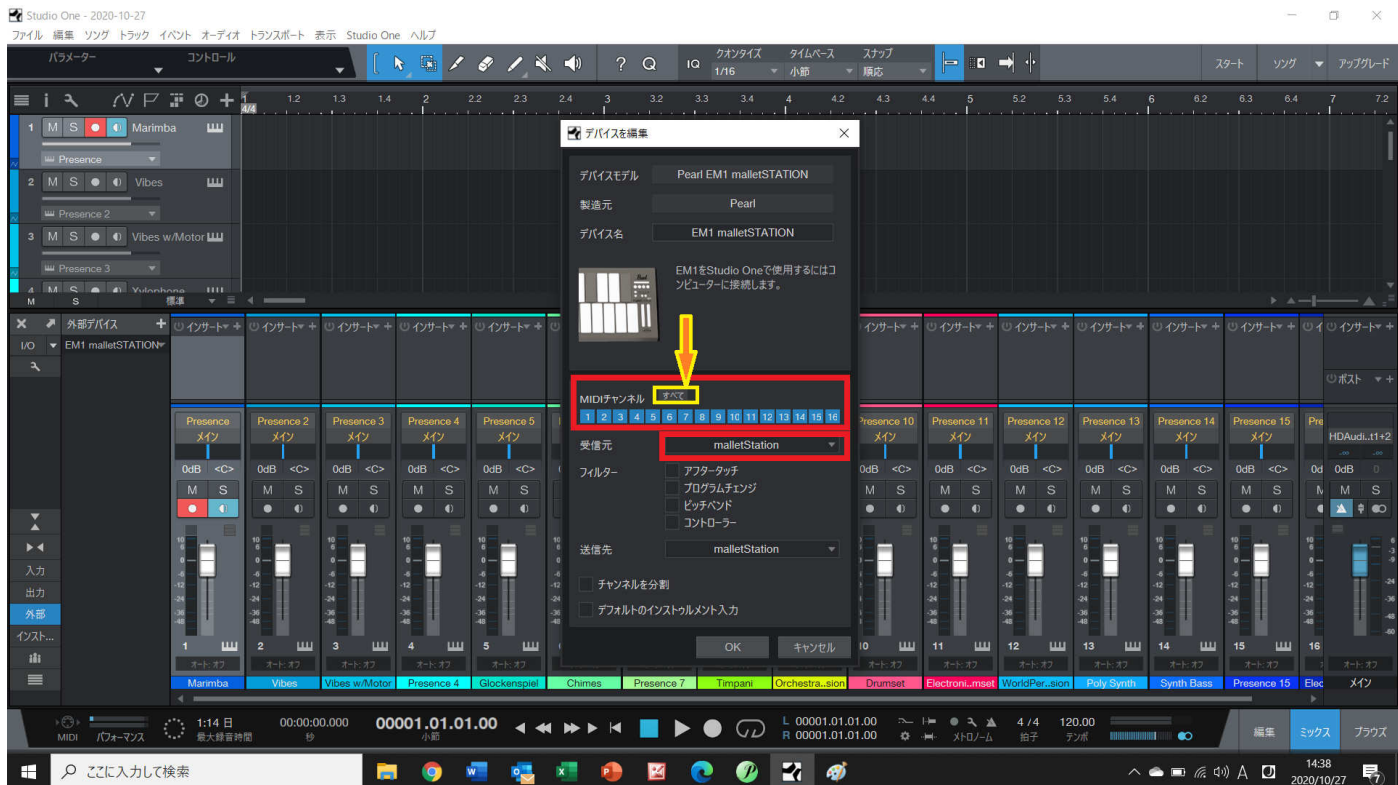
Studio One - 2020-10-27
ファイル 編集 ソング トラック イベント オーディオ トランスポート 表示 Studio One ヘルプ
パラメーター コントロール
? Q
IQ クオンタイズ 1/16 タイムベース 小節 スナップ 順応
スタート ソング アップグレード
1.2 1.3 1.4 2 2.2 2.3 2.4 3 3.2 3.3 3.4 4 4.2 4.3 4.4 5 5.2 5.3 5.4 6 6.2 6.3 6.4 7 7.2
1 M S Marimba
Presence
2 M S Vibes
Presence 2
3 M S Vibes w/Motor
Presence 3
4 M S Xylophone
M S 標準
外部デバイス
I/O EM1 malletSTATION
デバイスを編集
デバイスモデル Pearl EM1 malletSTATION
製造元 Pearl
デバイス名 EM1 malletSTATION
EM1をStudio Oneで使用するにはコンピューターに接続します。
MIDIチャンネル すべて
1 2 3 4 5 6 7 8 9 10 11 12 13 14 15 16
受信元 malletStation
フィルター
アフタータッチ
プログラムチェンジ
ピッチベンド
コントローラー
送信先 malletStation
チャンネルを分割
デフォルトのインストゥルメント入力
OK キャンセル
インサート
ポスト
Presence メイン
Presence 2 メイン
Presence 3 メイン
Presence 4 メイン
Presence 5 メイン
Presence 10 メイン
Presence 11 メイン
Presence 12 メイン
Presence 13 メイン
Presence 14 メイン
Presence 15 メイン
HDAudi..t1+2
0dB <C>
M S
入力
出力
外部
インスト...
1 2 3 4 5 10 11 12 13 14 15 16
オート: オフ
Marimba Vibes Vibes w/Motor Presence 4 Glockenspiel Chimes Presence 7 Timpani Orchestra..sion Drumset Electroni..mset WorldPer..sion Poly Synth Synth Bass Presence 15 Elec メイン
MIDI パフォーマンス 1:14 日 最大録音時間 00:00:00.000 秒 00001.01.01.00 小節
L 00001.01.01.00 R 00001.01.01.00
メトロノーム 4 / 4 拍子 120.00 テンポ
編集 ミックス ブラウズ
ここに入力して検索
14:38 2020/10/27